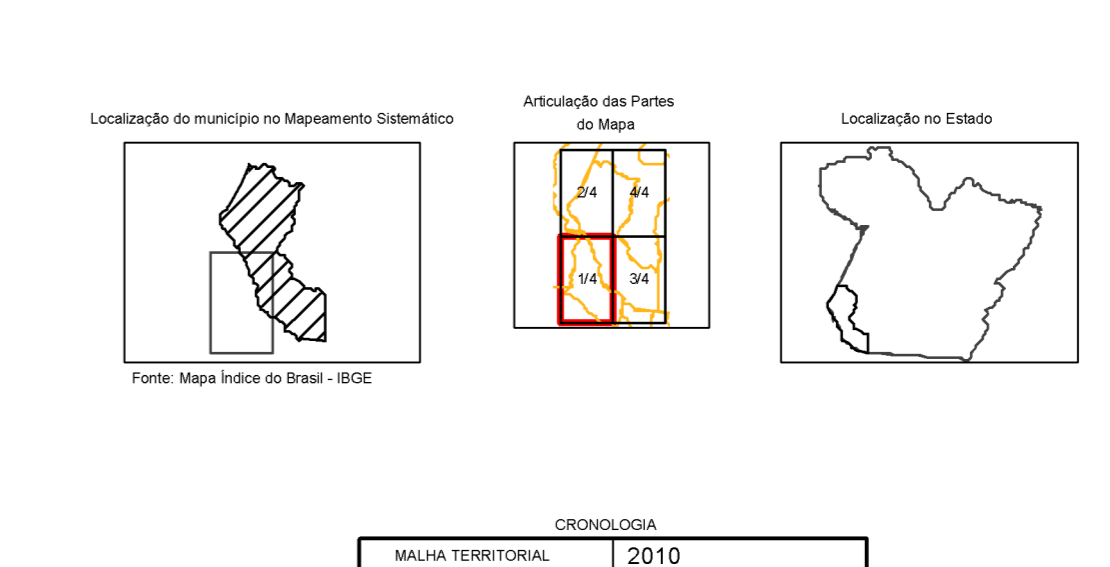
Localização do município no Mapeamento Sistemático

Fonte: Mapa Índice do Brasil - IBGE

Articulação das Partes do Mapa

2/4
4/4
1/4
3/4

Localização no Estado

CRONOLOGIA

| MALHA TERRITORIAL | 2010 |